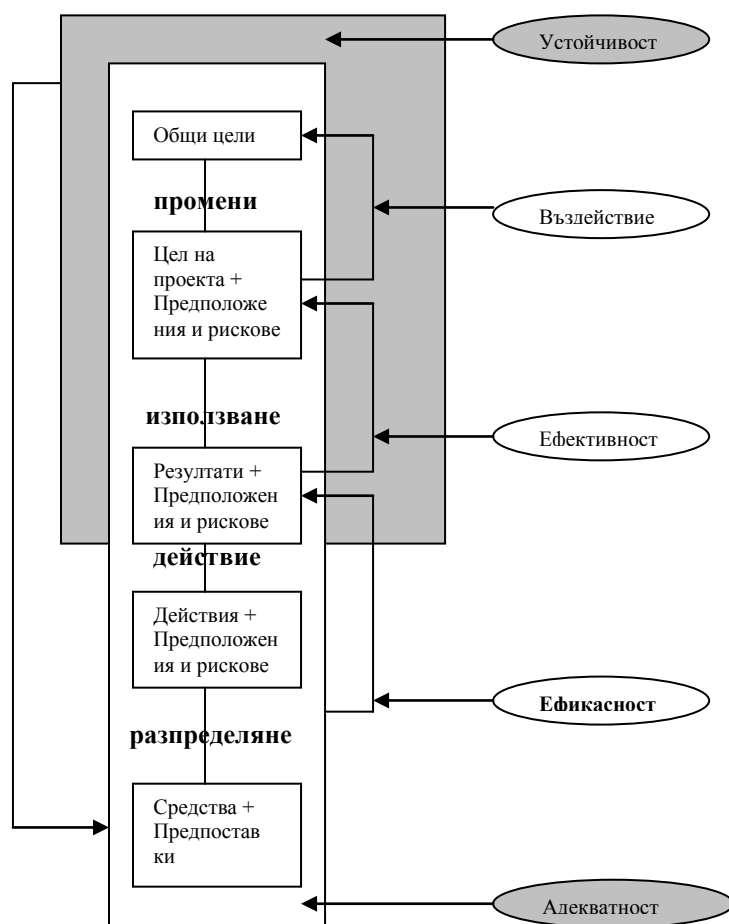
Устойчивост

Общи цели

промени

Въздействие

Цел на проекта + Предположения и рискове

използване

Ефективност

Резултати + Предположения и рискове

действие

Действия + Предположения и рискове

Ефикасност

разпределяне

Средства + Предпоставки

Алекватност